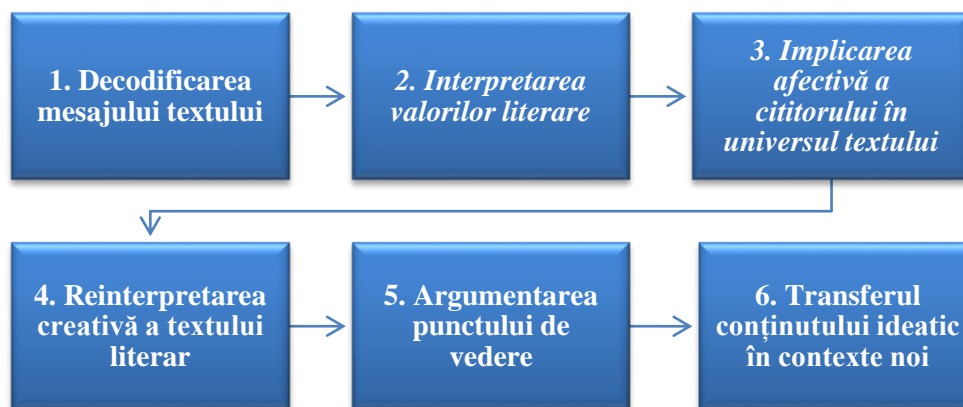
1. Decodificarea mesajului textului

2. Interpretarea valorilor literare

3. Implicarea afectivă a cititorului în universul textului

4. Reinterpretarea creativă a textului literar

5. Argumentarea punctului de vedere

6. Transferul conținutului ideatic în contexte noi